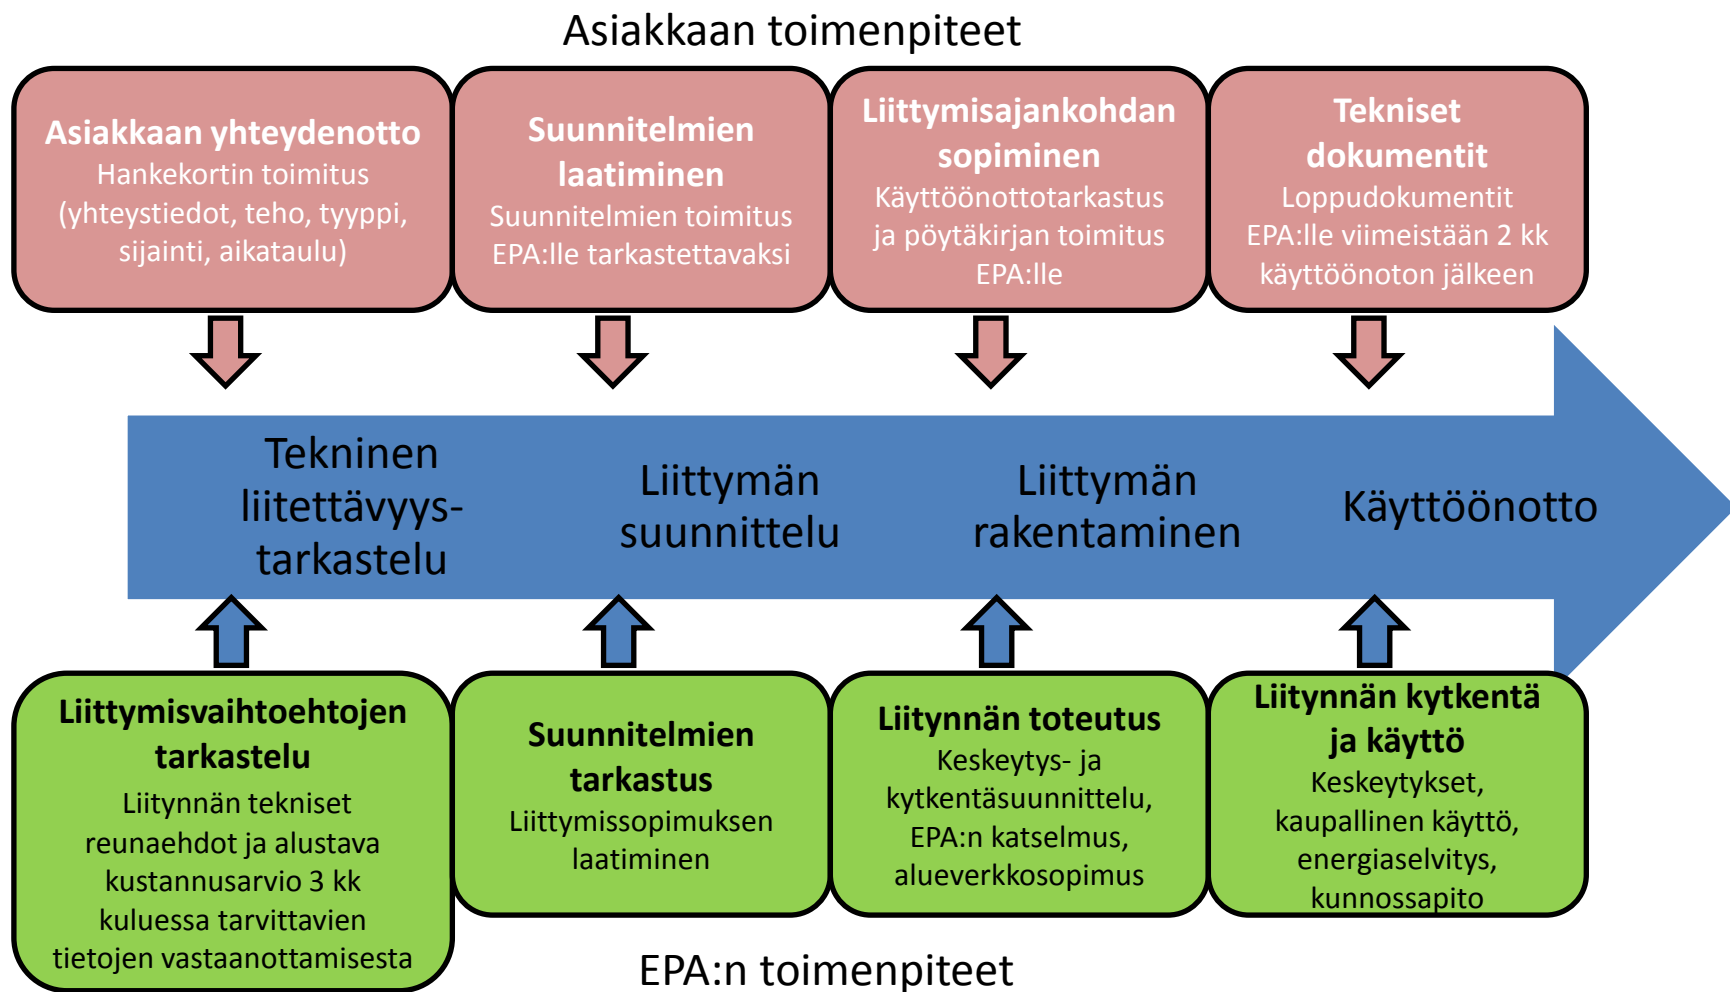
Asiakkaan toimenpiteet

Asiakkaan yhteydenotto
Hankekortin toimitus (yhteystiedot, teho, tyyppi, sijainti, aikataulu)

Suunnitelmien laatiminen
Suunnitelmien toimitus EPA:lle tarkastettavaksi

Liittymisajankohdan sopiminen
Käyttöönottotarkastus ja pöytäkirjan toimitus EPA:lle

Tekniset dokumentit
Loppudokumentit EPA:lle viimeistään 2 kk käyttöönoton jälkeen

Tekninen liitettävyystarkastelu

Liittymän suunnittelu

Liittymän rakentaminen

Käyttöönotto

Liittymisvaihtoehtojen tarkastelu
Liitynnän tekniset reunaehdot ja alustava kustannusarvio 3 kk kuluessa tarvittavien tietojen vastaanottamisesta

Suunnitelmien tarkastus
Liittymissopimuksen laatiminen

Liitynnän toteutus
Keskeytys- ja kytkentäsuunnittelu, EPA:n katselmus, alueverkkosopimus

Liitynnän kytkentä ja käyttö
Keskeytykset, kaupallinen käyttö, energiaselvitys, kunnossapito

EPA:n toimenpiteet